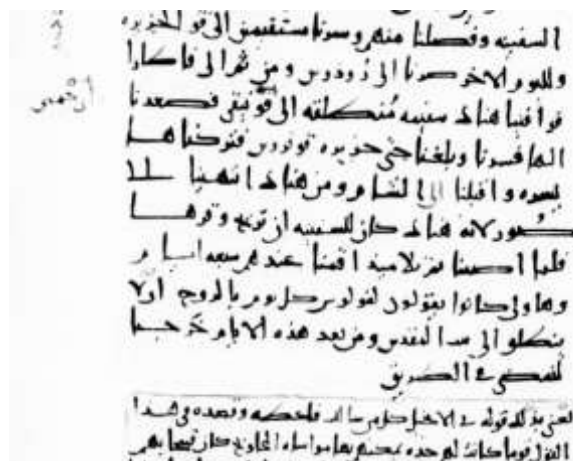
السفينه وفصلنا منها وسرنا مستقبلين الى قو الجزيره
وللبور الاخضر حتى الى رودوس ومن ثم الى قاسطرا
فرافينا هناك سفينه منحطه الى قونيه فصعدنا
الى فسونا وبلغنا الى جزيره تودوس فتوجهنا
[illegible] واقبلنا الى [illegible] ومن هناك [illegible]
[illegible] هناك كان للسفينه ان تتوجه وتوهنا
فلما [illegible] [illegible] اقمنا عندهم سبعة ايام
وهاولا كانوا يقولون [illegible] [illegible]
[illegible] الى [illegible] ومن بعد هذه الايام خرجنا
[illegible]

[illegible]